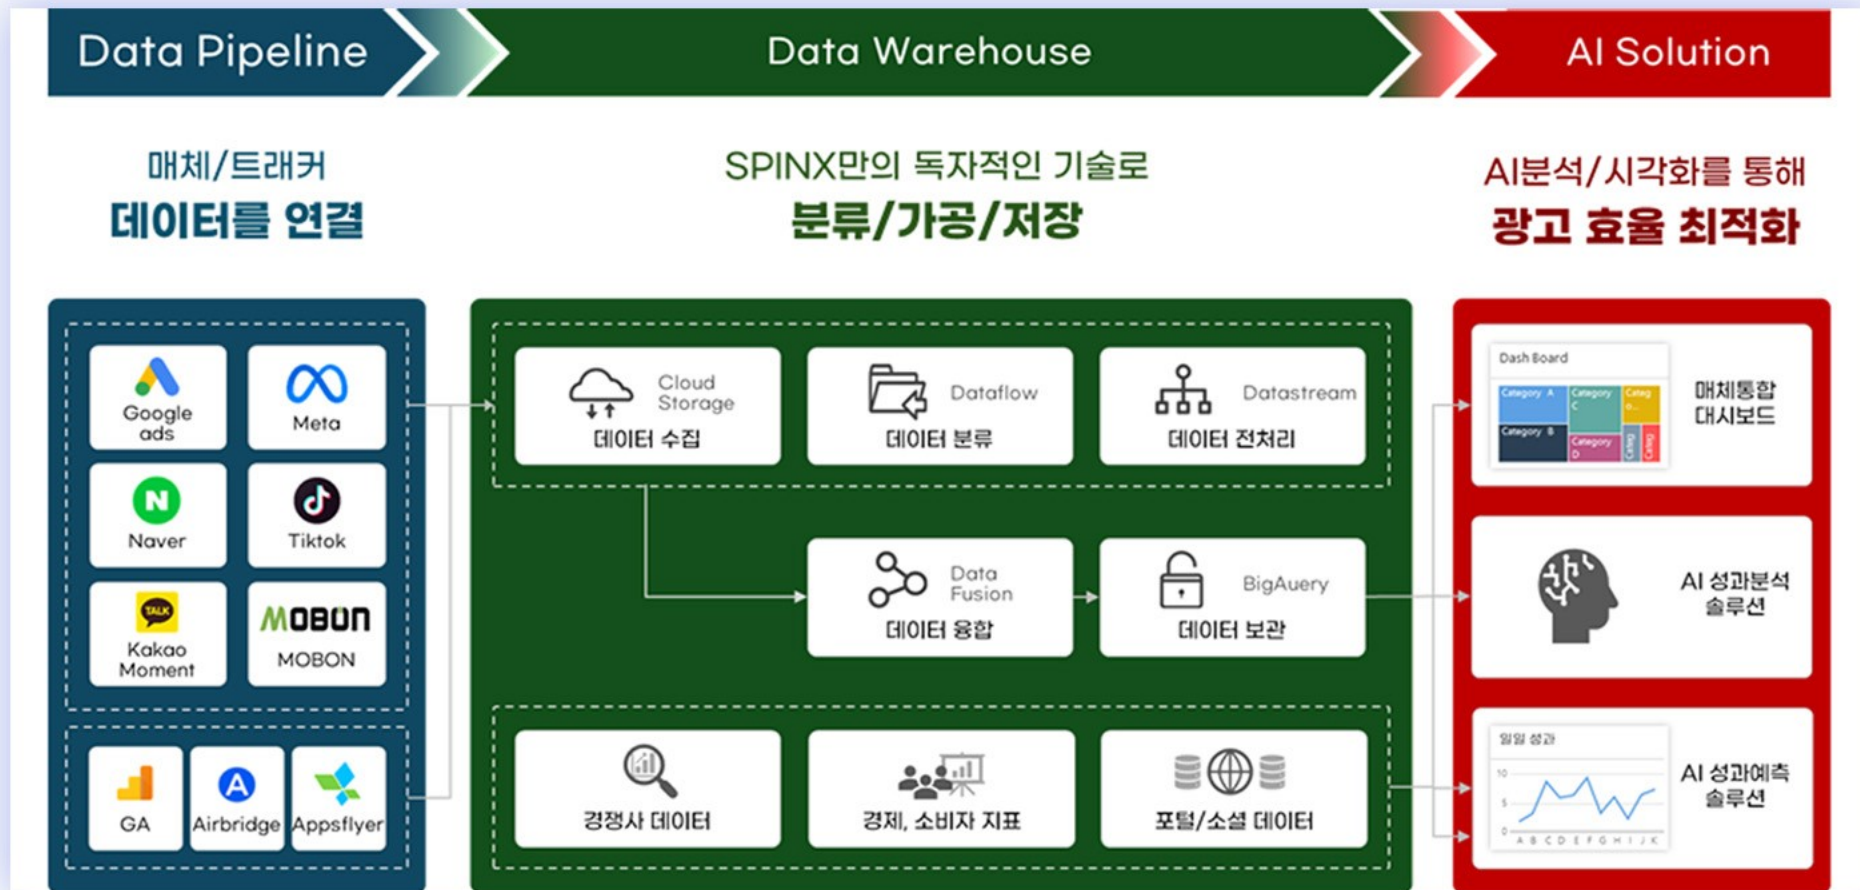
Data Pipeline

Data Warehouse

AI Solution

매체/트래커
데이터를 연결

SPINX만의 독자적인 기술로
분류/가공/저장

AI분석/시각화를 통해
광고 효율 최적화

Google ads
Meta
Naver
Tiktok
Kakao Moment
MOBON
MOBON
GA
Airbridge
Appsflyer

Cloud Storage
데이터 수집

Dataflow
데이터 분류

Datastream
데이터 전처리

Data Fusion
데이터 융합

BigAuery
데이터 보관

경쟁사 데이터

경제, 소비자 지표

포털/소셜 데이터

Dash Board
Category A
Category C
Category B
Category D
매체통합
대시보드

AI 성과분석
솔루션

일일 성과
AI 성과예측
솔루션